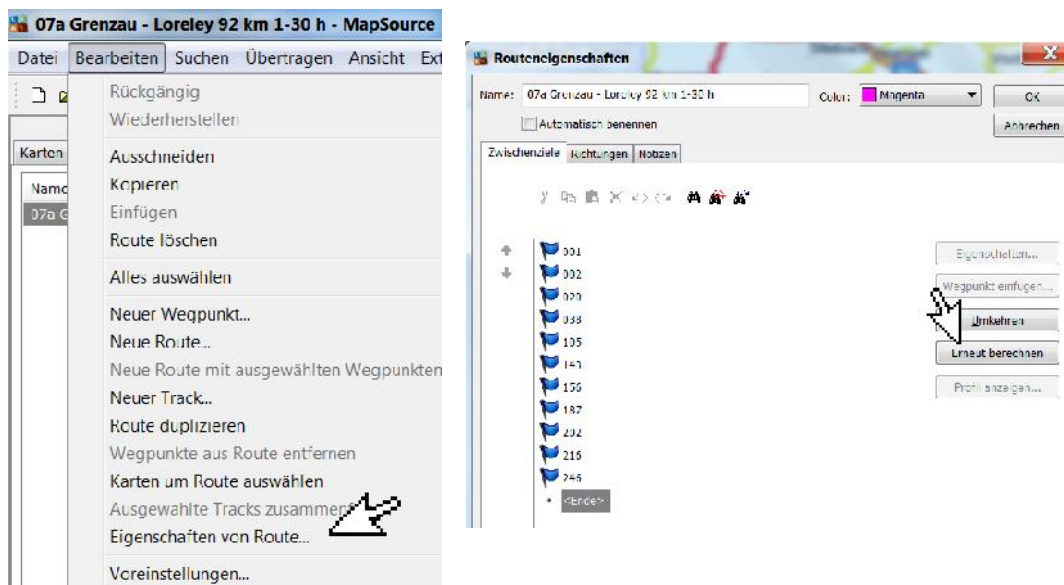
07a Grenzau - Loreley 92 km 1-30 h - MapSource

Datei Bearbeiten Suchen Übertragen Ansicht Ext

Karten

Name

07a G

Rückgängig
Wiederherstellen
Ausschneiden
Kopieren
Einfügen
Route löschen
Alles auswählen
Neuer Wegpunkt...
Neue Route...
Neue Route mit ausgewählten Wegpunkten
Neuer Track...
Route duplizieren
Wegpunkte aus Route entfernen
Karten um Route auswählen
Ausgewählte Tracks zusammen
Eigenschaften von Route...
Voreinstellungen...

Routeneigenschaften

Name: 07a Grenzau - Loreley 92 km 1-30 h

Color: Magenta

OK

Abbrechen

Automatisch benennen

Zwischenziele Richtungen Notizen

001
002
020
038
105
143
156
187
202
215
246
<Ende>

Eigenschaften...
Wegpunkt einfügen...
Umkehren
Erneut berechnen
Profil anzeigen...